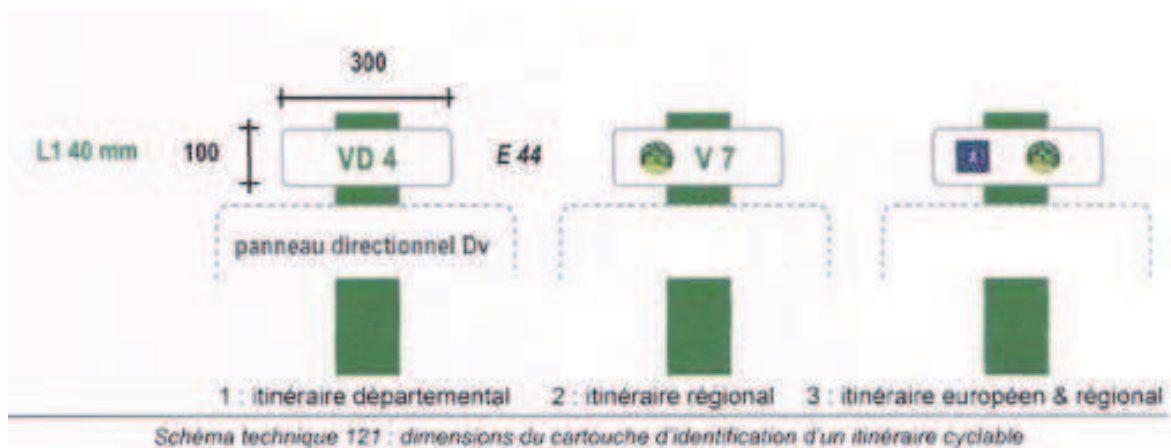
300

L1 40 mm 100 VD 4 E 44 V 7

panneau directionnel Dv

1 : itinéraire départemental 2 : itinéraire régional 3 : itinéraire européen & régional

Schéma technique 121 : dimensions du cartouche d'identification d'un itinéraire cyclable